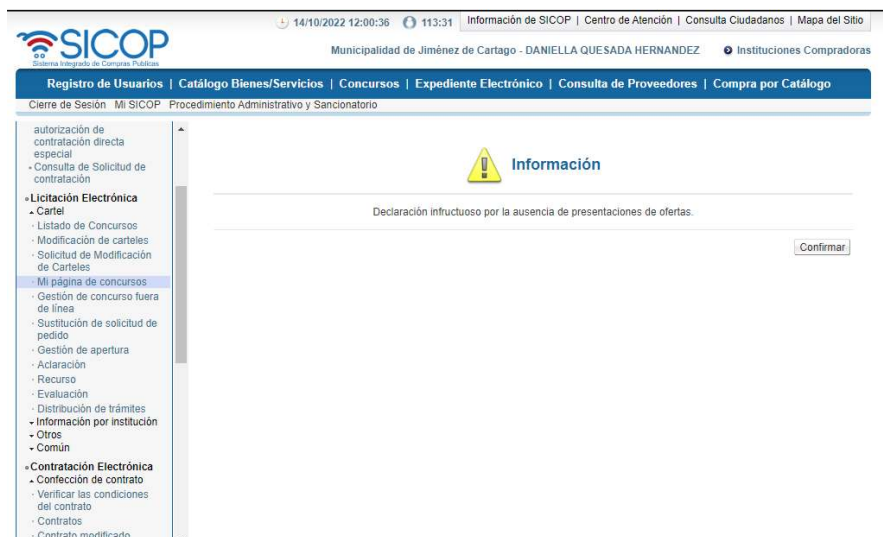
14/10/2022 12:00:36 113:31 Información de SICOP | Centro de Atención | Consulta Ciudadanos | Mapa del Sitio

SICOP
Sistema Integrado de Compras Públicas

Municipalidad de Jiménez de Cartago - DANIELLA QUESADA HERNANDEZ Instituciones Compradoras

Registro de Usuarios | Catálogo Bienes/Servicios | Concursos | Expediente Electrónico | Consulta de Proveedores | Compra por Catálogo

Cierre de Sesión Mi SICOP Procedimiento Administrativo y Sancionatorio

autorización de contratación directa especial
Consulta de Solicitud de contratación
Licitación Electrónica
Cartel
Listado de Concursos
Modificación de carteles
Solicitud de Modificación de Carteles
Mi página de concursos
Gestión de concurso fuera de línea
Sustitución de solicitud de pedido
Gestión de apertura
Aclaración
Recurso
Evaluación
Distribución de trámites
Información por institución
Otros
Común
Contratación Electrónica
Confección de contrato
Verificar las condiciones del contrato
Contratos
Contrato modificado

Información

Declaración infructuoso por la ausencia de presentaciones de ofertas.

Confirmar